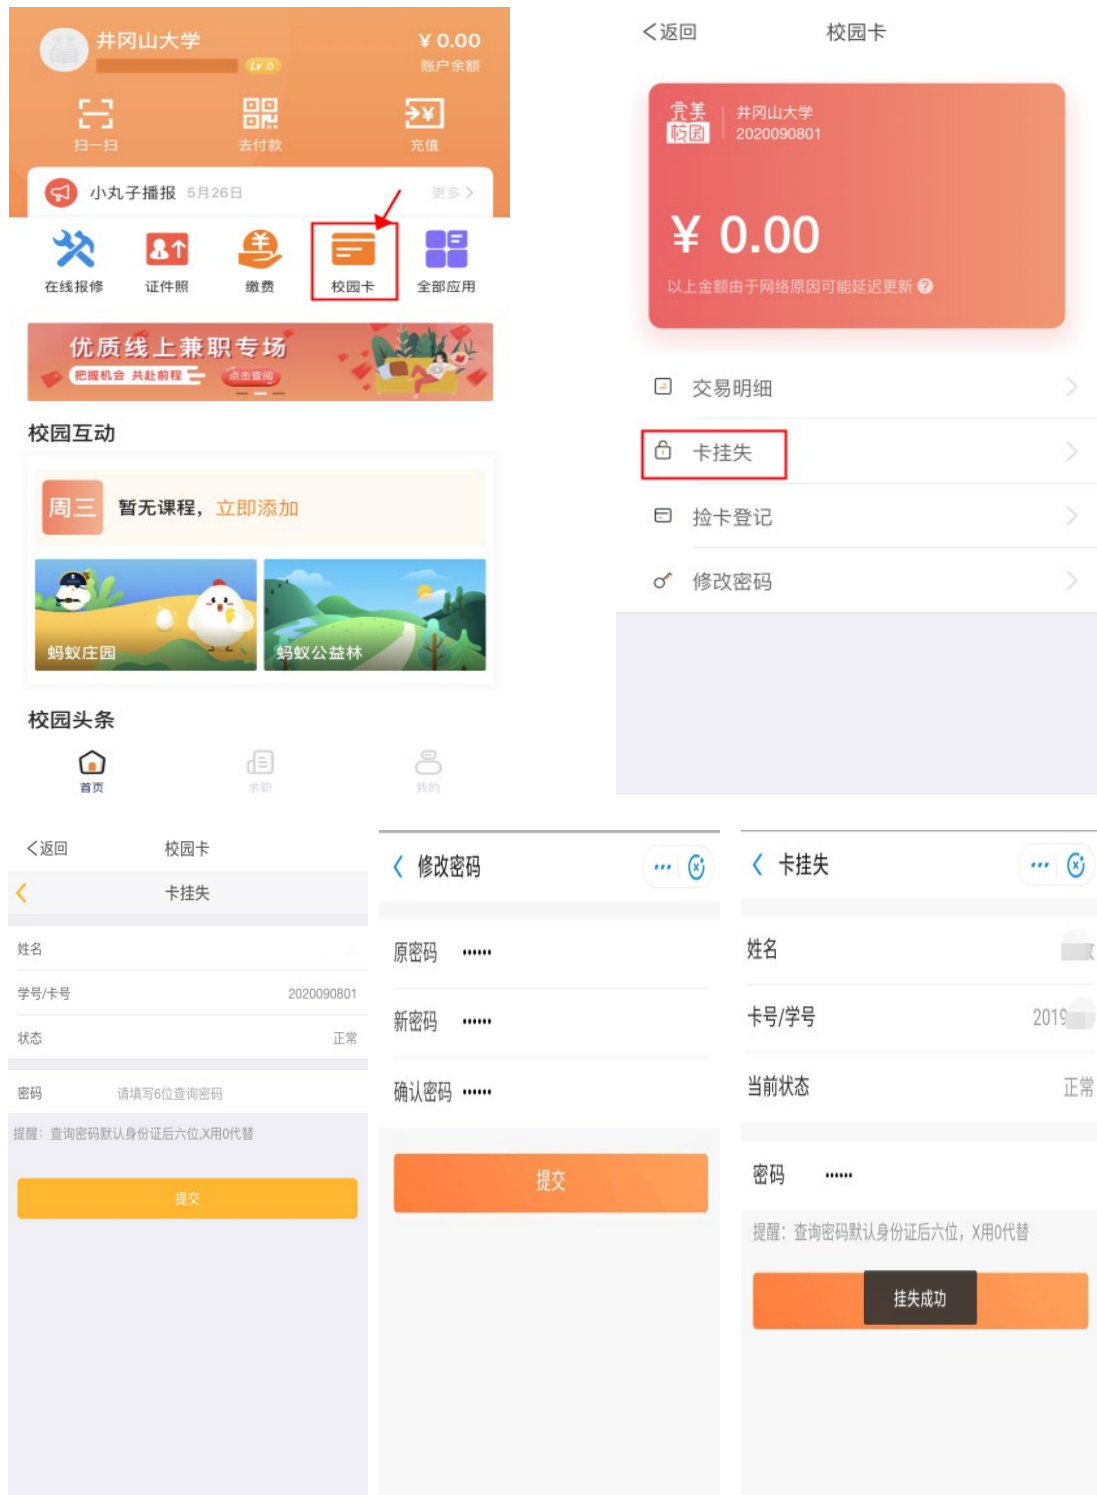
井冈山大学
Lv.0
¥ 0.00
账户余额
扫一扫
去付款
充值
小丸子播报 5月26日
更多 >
在线报修
证件照
缴费
校园卡
全部应用
优质线上兼职专场
把握机会 共赴前程
点击查阅
校园互动
周三
暂无课程，立即添加
蚂蚁庄园
蚂蚁公益林
校园头条
首页
求职
我的

<返回
校园卡
完美校园
井冈山大学
2020090801
¥ 0.00
以上金额由于网络原因可能延迟更新
交易明细
卡挂失
捡卡登记
修改密码

<返回
校园卡
卡挂失
姓名
学号/卡号
2020090801
状态
正常
密码
请填写6位查询密码
提醒：查询密码默认身份证后六位,X用0代替
提交

修改密码
原密码 ······
新密码 ······
确认密码 ······
提交

卡挂失
姓名
卡号/学号
2019
当前状态
正常
密码 ······
提醒：查询密码默认身份证后六位，X用0代替
挂失成功